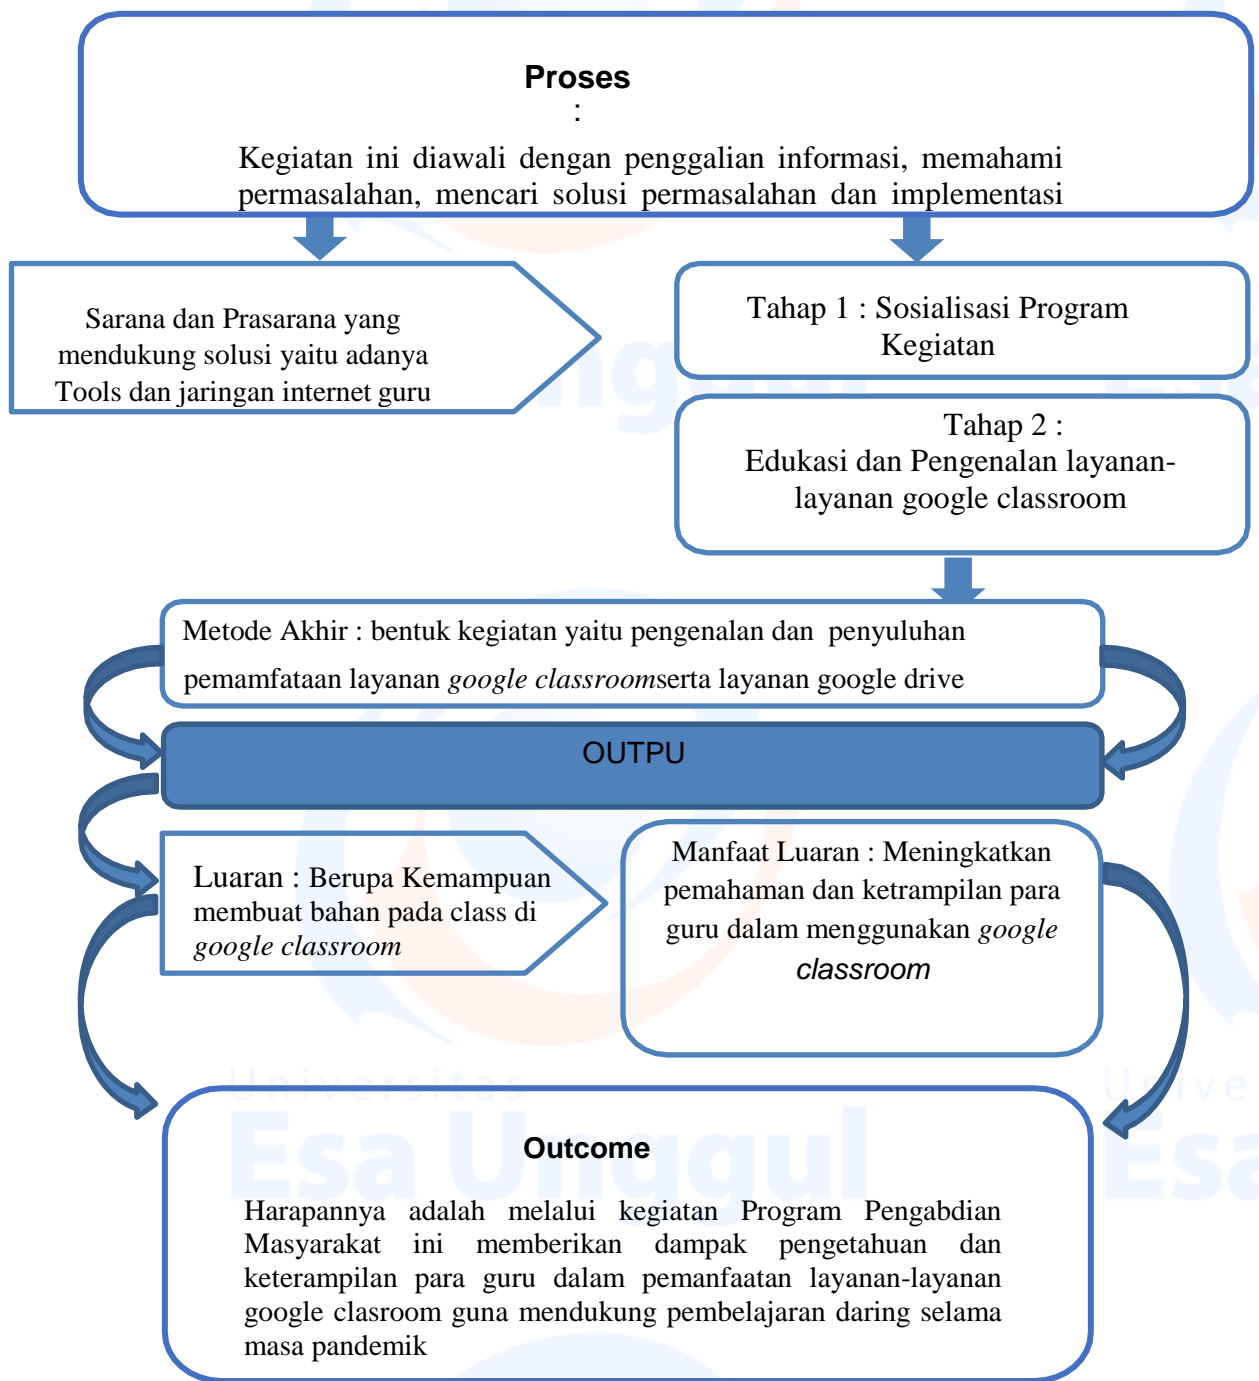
Proses
:
Kegiatan ini diawali dengan penggalian informasi, memahami permasalahan, mencari solusi permasalahan dan implementasi

Sarana dan Prasarana yang mendukung solusi yaitu adanya Tools dan jaringan internet guru

Tahap 1 : Sosialisasi Program Kegiatan

Tahap 2 :
Edukasi dan Pengenalan layanan-layanan google classroom

Metode Akhir : bentuk kegiatan yaitu pengenalan dan penyuluhan pemamfaatan layanan *google classroom*serta layanan google drive

OUTPU

Luaran : Berupa Kemampuan membuat bahan pada class di *google classroom*

Manfaat Luaran : Meningkatkan pemahaman dan ketrampilan para guru dalam menggunakan *google classroom*

Universitas Esa Unggul

Outcome

Harapannya adalah melalui kegiatan Program Pengabdian Masyarakat ini memberikan dampak pengetahuan dan keterampilan para guru dalam pemanfaatan layanan-layanan google clasroom guna mendukung pembelajaran daring selama masa pandemik